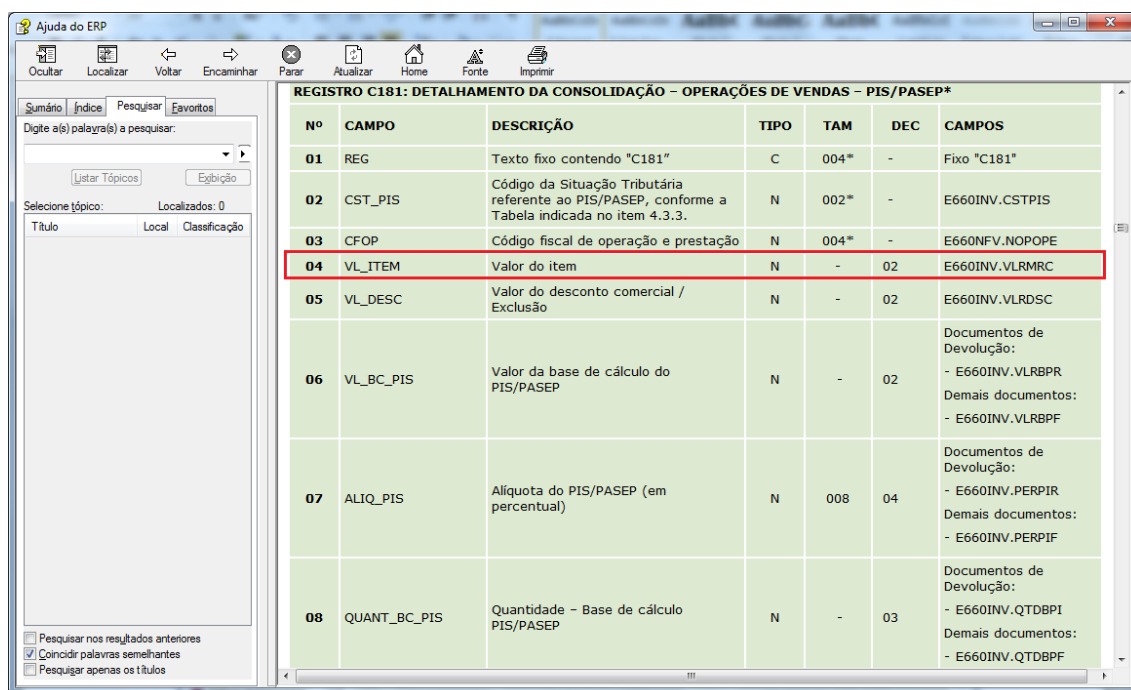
Ajuda do ERP

Ocultar Localizar Voltar Encaminhar Parar Atualizar Home Fonte Imprimir

Sumário Índice Pesquisar Favoritos

Digite a(s) palavra(s) a pesquisar:

Listar Tópicos Exibição

Selecione tópico: Localizados: 0

Título Local Classificação

Pesquisar nos resultados anteriores
Coincidir palavras semelhantes
Pesquisar apenas os títulos

REGISTRO C181: DETALHAMENTO DA CONSOLIDAÇÃO – OPERAÇÕES DE VENDAS – PIS/PASEP*

| Nº | CAMPO | DESCRIÇÃO | TIPO | TAM | DEC | CAMPOS |
|---|---|---|---|---|---|---|
| 01 | REG | Texto fixo contendo "C181" | C | 004* | - | Fixo "C181" |
| 02 | CST_PIS | Código da Situação Tributária referente ao PIS/PASEP, conforme a Tabela indicada no item 4.3.3. | N | 002* | - | E660INV.CSTPIS |
| 03 | CFOP | Código fiscal de operação e prestação | N | 004* | - | E660NFV.NOPOPE |
| 04 | VL_ITEM | Valor do item | N | - | 02 | E660INV.VLRMRC |
| 05 | VL_DESC | Valor do desconto comercial / Exclusão | N | - | 02 | E660INV.VLRDSC |
| 06 | VL_BC_PIS | Valor da base de cálculo do PIS/PASEP | N | - | 02 | Documentos de Devolução: - E660INV.VLRBPR Demais documentos: - E660INV.VLRBPF |
| 07 | ALIQ_PIS | Alíquota do PIS/PASEP (em percentual) | N | 008 | 04 | Documentos de Devolução: - E660INV.PERPIR Demais documentos: - E660INV.PERPIF |
| 08 | QUANT_BC_PIS | Quantidade – Base de cálculo PIS/PASEP | N | - | 03 | Documentos de Devolução: - E660INV.QTDBPI Demais documentos: - E660INV.QTDBPF |